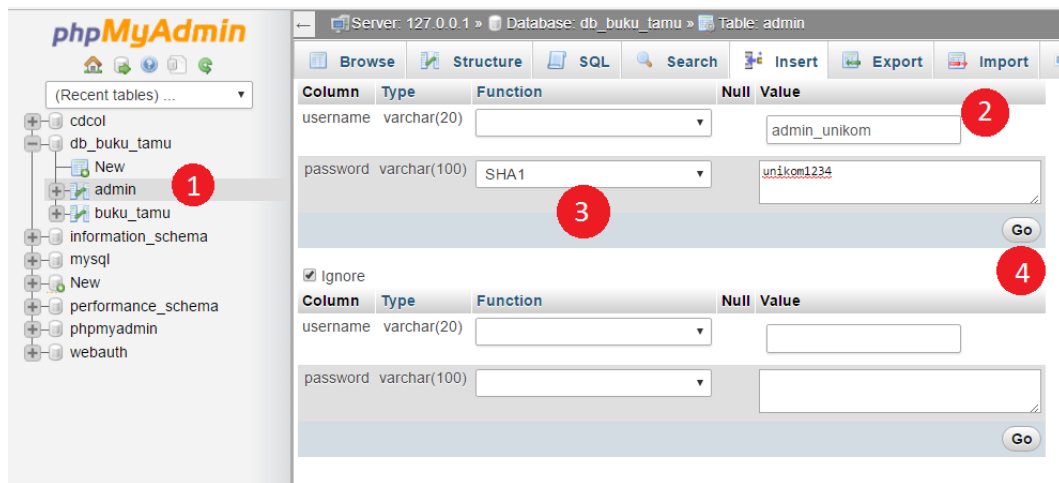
phpMyAdmin

(Recent tables) ...

cdcol
db_buku_tamu
New
admin
buku_tamu
information_schema
mysql
New
performance_schema
phpmyadmin
webauth

1

Server: 127.0.0.1 » Database: db_buku_tamu » Table: admin

Browse | Structure | SQL | Search | Insert | Export | Import

| Column | Type | Function | Null | Value |
|---|---|---|---|---|
| username | varchar(20) | | | admin_unikom |
| password | varchar(100) | SHA1 | | unikom1234 |

2

3

Go

4

Ignore

| Column | Type | Function | Null | Value |
|---|---|---|---|---|
| username | varchar(20) | | | |
| password | varchar(100) | | | |

Go